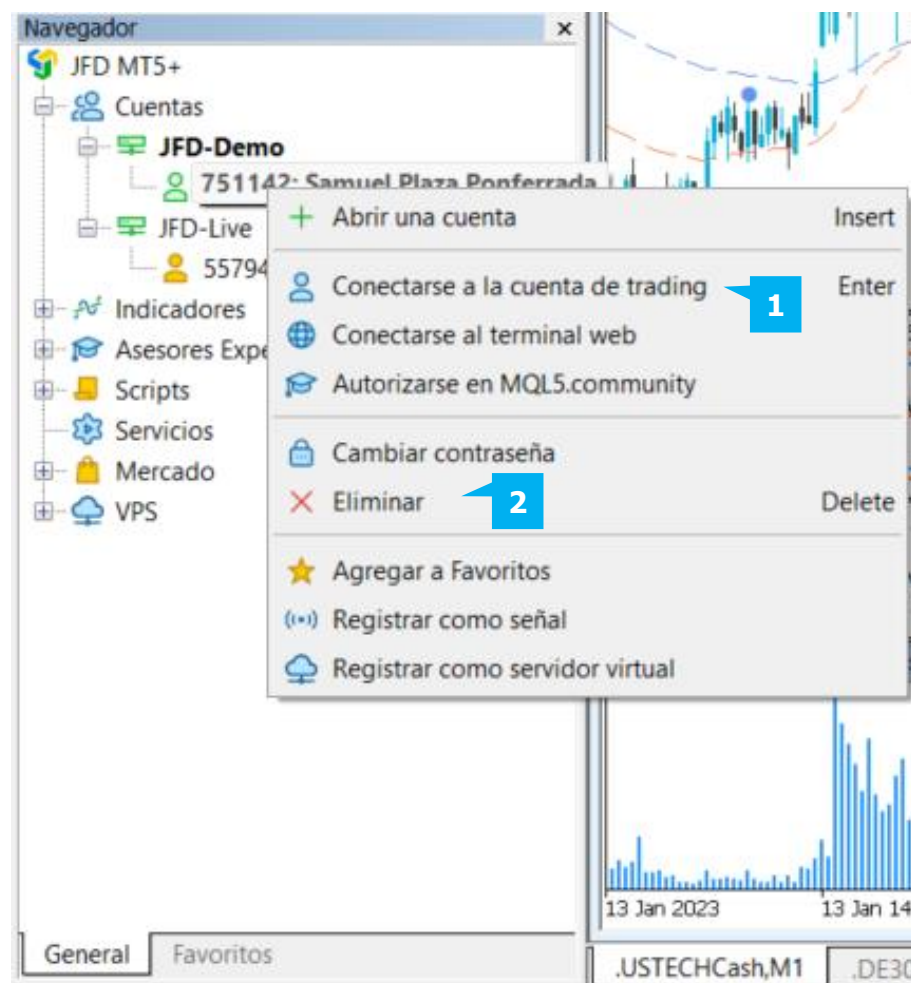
Navegador ×

JFD MT5+
Cuentas
JFD-Demo
751142: Samuel Plaza Ponferrada
JFD-Live
55794
Indicadores
Asesores Expe
Scripts
Servicios
Mercado
VPS

Abrir una cuenta Insert
Conectarse a la cuenta de trading Enter
1
Conectarse al terminal web
Autorizarse en MQL5.community
Cambiar contraseña
Eliminar Delete
2
Agregar a Favoritos
Registrar como señal
Registrar como servidor virtual

13 Jan 2023
13 Jan 14

General Favoritos

.USTECHCash,M1 .DE30